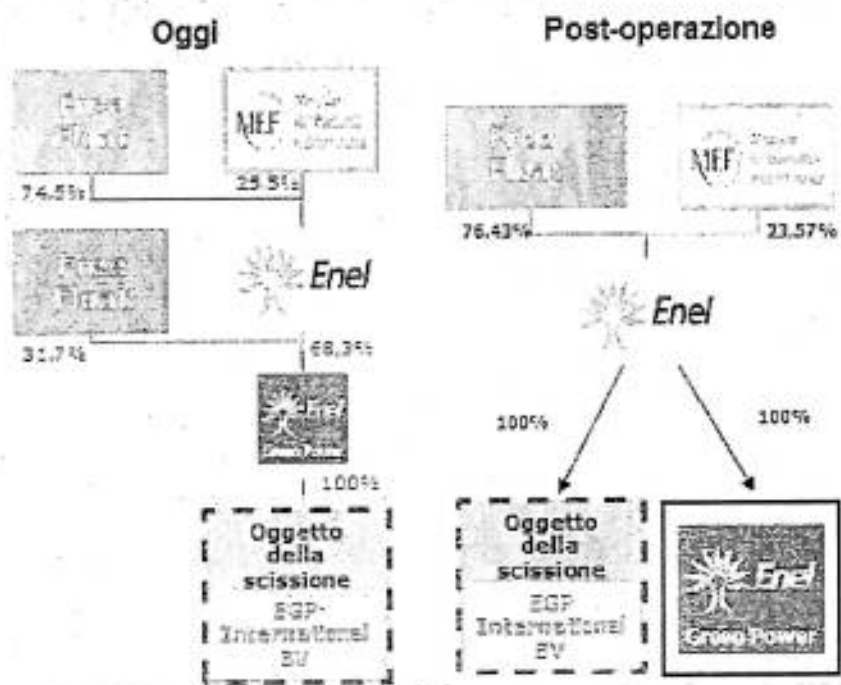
Oggi

Post-operazione

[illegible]

MEF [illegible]

74.5%

25.5%

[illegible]

Enel

31.7%

68.3%

Enel Green Power

100%

Oggetto della scissione

EGP-International BV

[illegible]

MEF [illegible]

76.43%

23.57%

Enel

100%

100%

Oggetto della scissione

EGP International BV

Enel Green Power